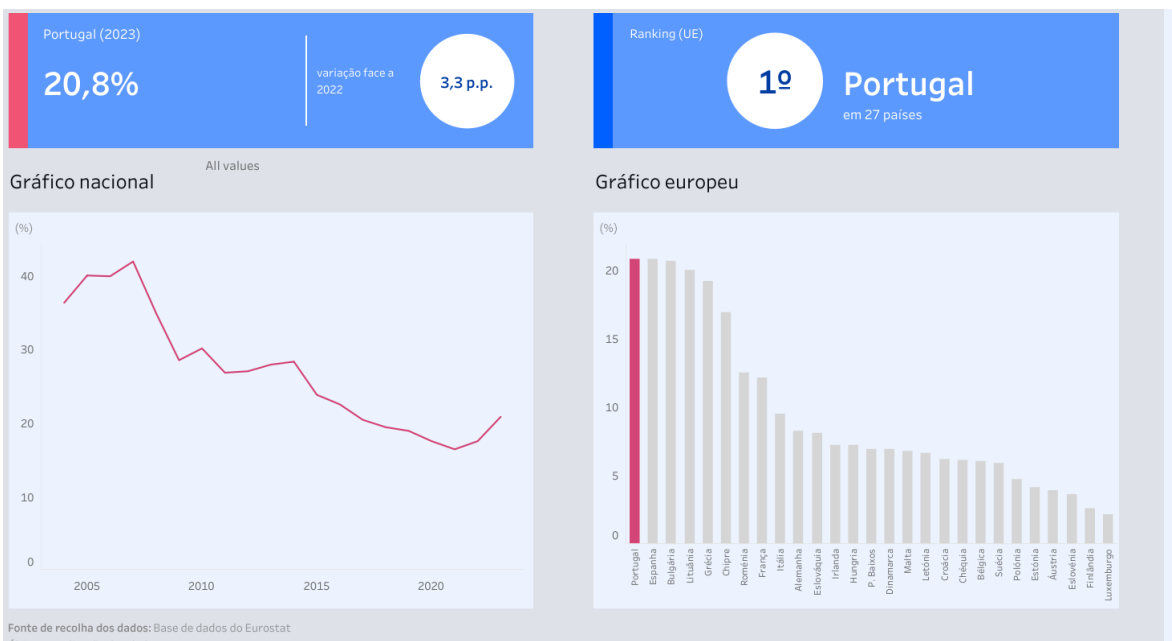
Portugal (2023)

20,8%

variação face a 2022

3,3 p.p.

Ranking (UE)

1º

Portugal

em 27 países

All values

Gráfico nacional

(%)

40

30

20

10

0

2005

2010

2015

2020

Gráfico europeu

(%)

20

15

10

5

0

Portugal
Espanha
Bulgária
Lituânia
Grécia
Chipre
Roménia
França
Itália
Alemanha
Eslováquia
Irlanda
Hungria
P. Baixos
Dinamarca
Malta
Letónia
Croácia
Chéquia
Bélgica
Suécia
Polónia
Estónia
Áustria
Eslovénia
Finlândia
Luxemburgo

Fonte de recolha dos dados: Base de dados do Eurostat